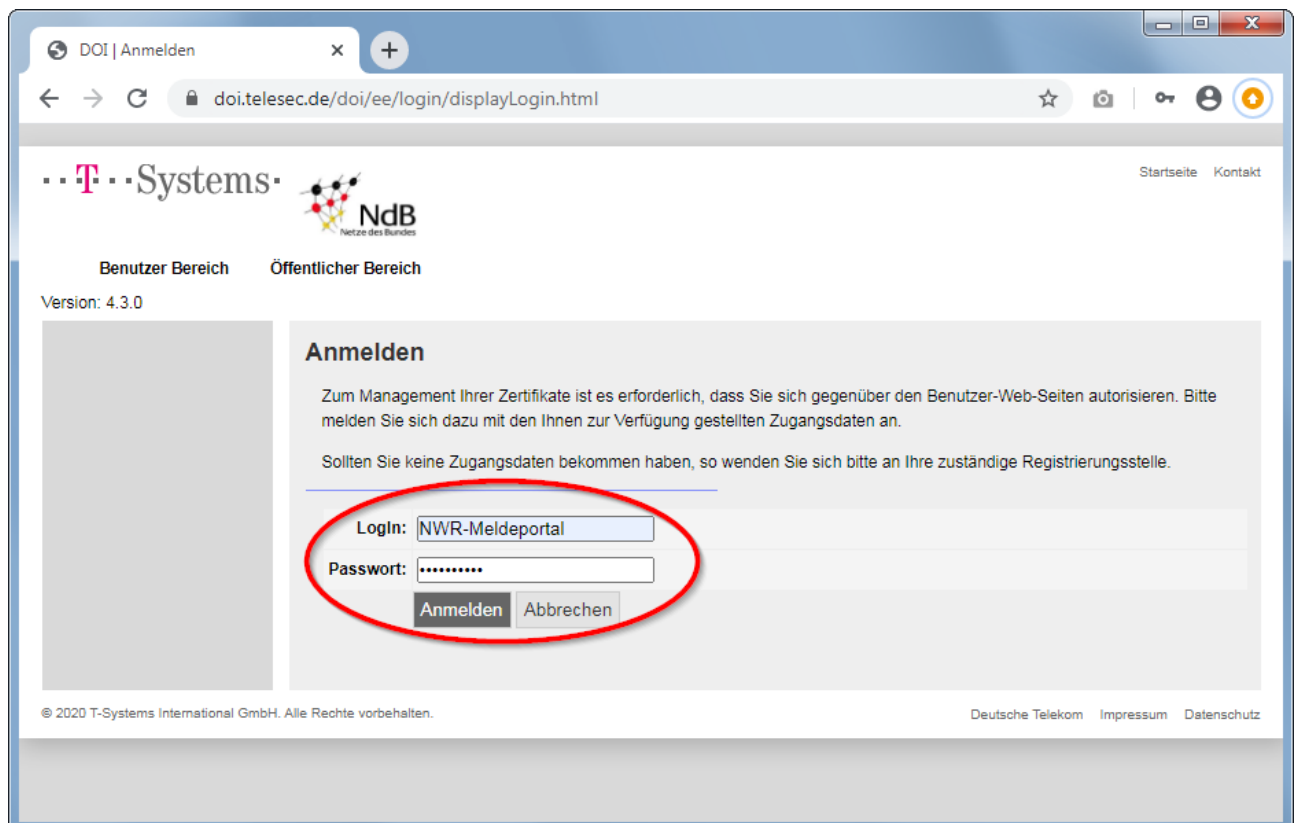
DOI | Anmelden

doi.telesec.de/doi/ee/login/displayLogin.html

T · · Systems·

NdB
Netze des Bundes

Startseite Kontakt

Benutzer Bereich Öffentlicher Bereich

Version: 4.3.0

Anmelden

Zum Management Ihrer Zertifikate ist es erforderlich, dass Sie sich gegenüber den Benutzer-Web-Seiten autorisieren. Bitte melden Sie sich dazu mit den Ihnen zur Verfügung gestellten Zugangsdaten an.

Sollten Sie keine Zugangsdaten bekommen haben, so wenden Sie sich bitte an Ihre zuständige Registrierungsstelle.

| LogIn: | NWR-Meldeportal |
|---|---|
| Passwort: | •••••••••• |

Anmelden Abbrechen

© 2020 T-Systems International GmbH. Alle Rechte vorbehalten.

Deutsche Telekom Impressum Datenschutz